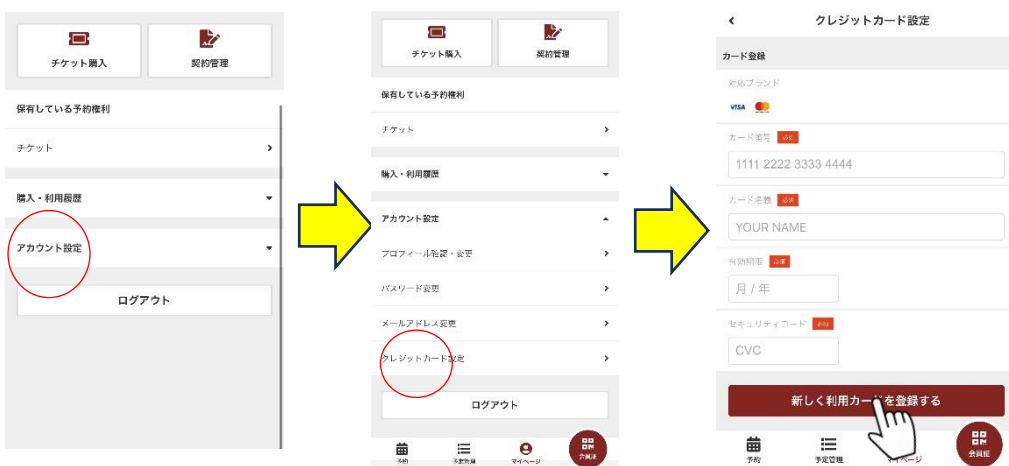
チケット購入

契約管理

保有している予約権利

チケット

購入・利用履歴

アカウント設定

ログアウト

チケット購入

契約管理

保有している予約権利

チケット

購入・利用履歴

アカウント設定

プロフィール確認・変更

パスワード変更

メールアドレス変更

クレジットカード設定

ログアウト

予約

予定管理

マイページ

会員証

クレジットカード設定

カード登録

対応ブランド

VISA

カード番号 必須

1111 2222 3333 4444

カード名義 必須

YOUR NAME

有効期限 必須

月 / 年

セキュリティコード 必須

CVC

新しく利用カードを登録する

予約

予定管理

マイページ

会員証